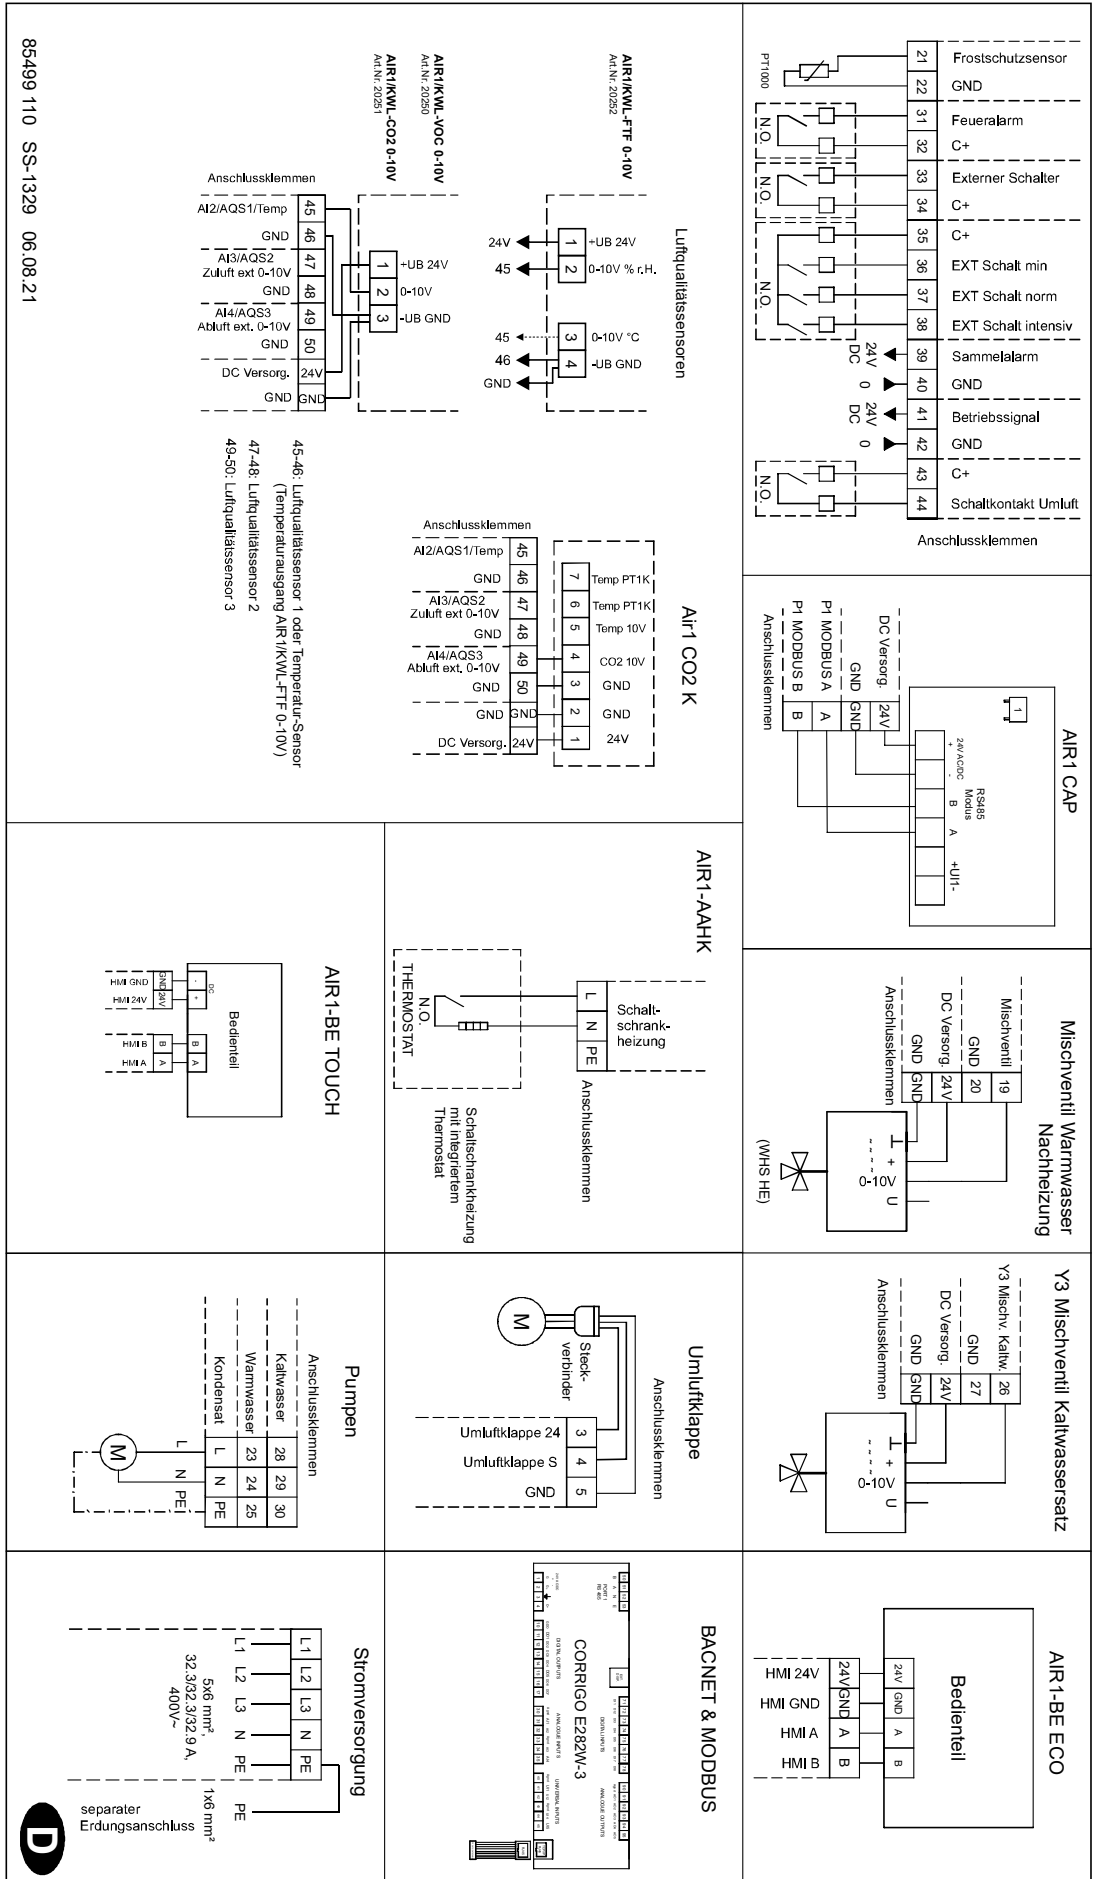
85499 110 SS-1329 06.08.21

AIR1/KWL-FTF 0-10V
Art.Nr. 20252

Luftqualitätssensoren

24V 1 +UB 24V
45 2 0-10V % r.H.
45 3 0-10V °C
46 4 -UB GND
GND

AIR1/KWL-VOC 0-10V
Art.Nr. 20250
AIR1/KWL-CO2 0-10V
Art.Nr. 20251

Anschlussklemmen

| | |
|---|---|
| AI2/AQS1/Temp | 45 |
| GND | 46 |
| AI3/AQS2 Zuluft ext 0-10V | 47 |
| GND | 48 |
| AI4/AQS3 Abluft ext. 0-10V | 49 |
| GND | 50 |
| DC Versorg. | 24V |
| GND | GND |

1 +UB 24V
2 0-10V
3 -UB GND

45-46: Luftqualitätssensor 1 oder Temperatur-Sensor (Temperaturausgang AIR1/KWL-FTF 0-10V)
47-48: Luftqualitätssensor 2
49-50: Luftqualitätssensor 3

Air1 CO2 K

Anschlussklemmen

| | | | |
|---|---|---|---|
| AI2/AQS1/Temp | 45 | 7 | Temp PT1K |
| GND | 46 | 6 | Temp PT1K |
| AI3/AQS2 Zuluft ext 0-10V | 47 | 5 | Temp 10V |
| GND | 48 | | |
| AI4/AQS3 Abluft ext. 0-10V | 49 | 4 | CO2 10V |
| GND | 50 | 3 | GND |
| GND | GND | 2 | GND |
| DC Versorg. | 24V | 1 | 24V |

PT1000

| | |
|---|---|
| 21 | Frostschutzsensor |
| 22 | GND |
| 31 | Feueralarm |
| 32 | C+ |
| 33 | Externer Schalter |
| 34 | C+ |
| 35 | C+ |
| 36 | EXT Schalt min |
| 37 | EXT Schalt norm |
| 38 | EXT Schalt intensiv |
| 39 | Sammelalarm |
| 40 | GND |
| 41 | Betriebssignal |
| 42 | GND |
| 43 | C+ |
| 44 | Schaltkontakt Umluft |

N.O.
N.O.
N.O.
N.O.
24V DC
0
24V DC
0

Anschlussklemmen

AIR1 CAP

| | |
|---|---|
| DC Versorg. | 24V |
| GND | GND |
| P1 MODBUS A | A |
| P1 MODBUS B | B |

Anschlussklemmen
1
24V AC/DC + -
RS485 Modus B A
+UI1-

AIR1-AAHK

L N PE
Schalt-schrank-heizung
N.O.
THERMOSTAT
Anschlussklemmen
Schaltschrankheizung mit integriertem Thermostat

AIR1-BE TOUCH

HMI GND
HMI 24V
DC - +
Bedienteil
HMI B B B
HMI A A A

Mischventil Warmwasser Nachheizung

| | |
|---|---|
| Mischventil | 19 |
| GND | 20 |
| DC Versorg. | 24V |
| GND | GND |

Anschlussklemmen
+
0-10V
U
(WHS HE)

Y3 Mischventil Kaltwassersatz

| | |
|---|---|
| Y3 Mischv. Kaltw. | 26 |
| GND | 27 |
| DC Versorg. | 24V |
| GND | GND |

Anschlussklemmen
+
0-10V
U

Pumpen

Anschlussklemmen

| | | | |
|---|---|---|---|
| Kaltwasser | 28 | 29 | 30 |
| Warmwasser | 23 | 24 | 25 |
| Kondensat | L | N | PE |

L N PE
M

Umluftklappe

Anschlussklemmen
M
Steck-verbinder

| | |
|---|---|
| Umluftklappe 24 | 3 |
| Umluftklappe S | 4 |
| GND | 5 |

BACNET & MODBUS

CORRIGO E282W-3

AIR1-BE ECO

Bedienteil

| | | |
|---|---|---|
| HMI 24V | 24V | 24V |
| HMI GND | GND | GND |
| HMI A | A | A |
| HMI B | B | B |

Stromversorgung

L1 L2 L3 N PE
5x6 mm², 32.3/32.3/32.9 A, 400V~
PE
1x6 mm²
separater Erdungsanschluss

D